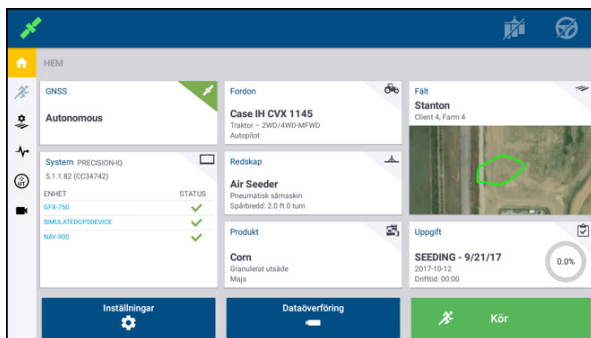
HEM

GNSS
Autonomous

Fordon
Case IH CVX 1145
Traktor – 2WD/4WD-MFWD
Autopilot

Fält
Stanton
Client 4, Farm 4

System PRECISION-IQ
5.1.1.82 (CC34742)

| ENHET | STATUS |
|---|---|
| GFX-750 | ✓ |
| SIMULATEDGPSDEVICE | ✓ |
| NAV-900 | ✓ |

Redskap
Air Seeder
Pneumatisk såmaskin
Spårbredd: 2.0 ft 0 tum

Produkt
Corn
Granulerat utsäde
Majs

Uppgift
SEEDING - 9/21/17
2017-10-12
Drifttid: 00:00
0.0%

Inställningar

Dataöverföring

Kör